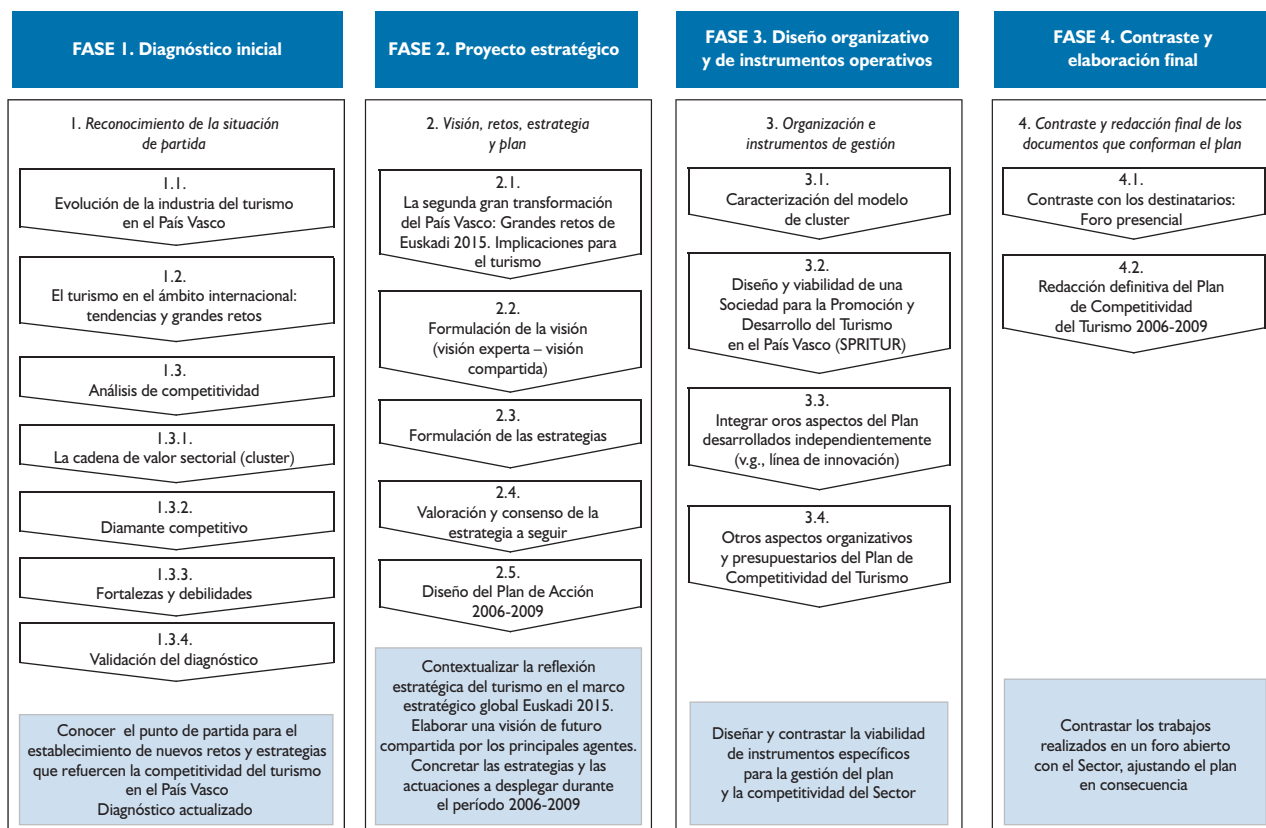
FASE 1. Diagnóstico inicial

1. Reconocimiento de la situación de partida

1.1.
Evolución de la industria del turismo en el País Vasco

1.2.
El turismo en el ámbito internacional: tendencias y grandes retos

1.3.
Análisis de competitividad

1.3.1.
La cadena de valor sectorial (cluster)

1.3.2.
Diamante competitivo

1.3.3.
Fortalezas y debilidades

1.3.4.
Validación del diagnóstico

Conocer el punto de partida para el establecimiento de nuevos retos y estrategias que refuercen la competitividad del turismo en el País Vasco
Diagnóstico actualizado

FASE 2. Proyecto estratégico

2. Visión, retos, estrategia y plan

2.1.
La segunda gran transformación del País Vasco: Grandes retos de Euskadi 2015. Implicaciones para el turismo

2.2.
Formulación de la visión (visión experta – visión compartida)

2.3.
Formulación de las estrategias

2.4.
Valoración y consenso de la estrategia a seguir

2.5.
Diseño del Plan de Acción 2006-2009

Contextualizar la reflexión estratégica del turismo en el marco estratégico global Euskadi 2015.
Elaborar una visión de futuro compartida por los principales agentes.
Concretar las estrategias y las actuaciones a desplegar durante el período 2006-2009

FASE 3. Diseño organizativo y de instrumentos operativos

3. Organización e instrumentos de gestión

3.1.
Caracterización del modelo de cluster

3.2.
Diseño y viabilidad de una Sociedad para la Promoción y Desarrollo del Turismo en el País Vasco (SPRITUR)

3.3.
Integrar oros aspectos del Plan desarrollados independientemente (v.g., línea de innovación)

3.4.
Otros aspectos organizativos y presupuestarios del Plan de Competitividad del Turismo

Diseñar y contrastar la viabilidad de instrumentos específicos para la gestión del plan y la competitividad del Sector

FASE 4. Contraste y elaboración final

4. Contraste y redacción final de los documentos que conforman el plan

4.1.
Contraste con los destinatarios: Foro presencial

4.2.
Redacción definitiva del Plan de Competitividad del Turismo 2006-2009

Contrastar los trabajos realizados en un foro abierto con el Sector, ajustando el plan en consecuencia